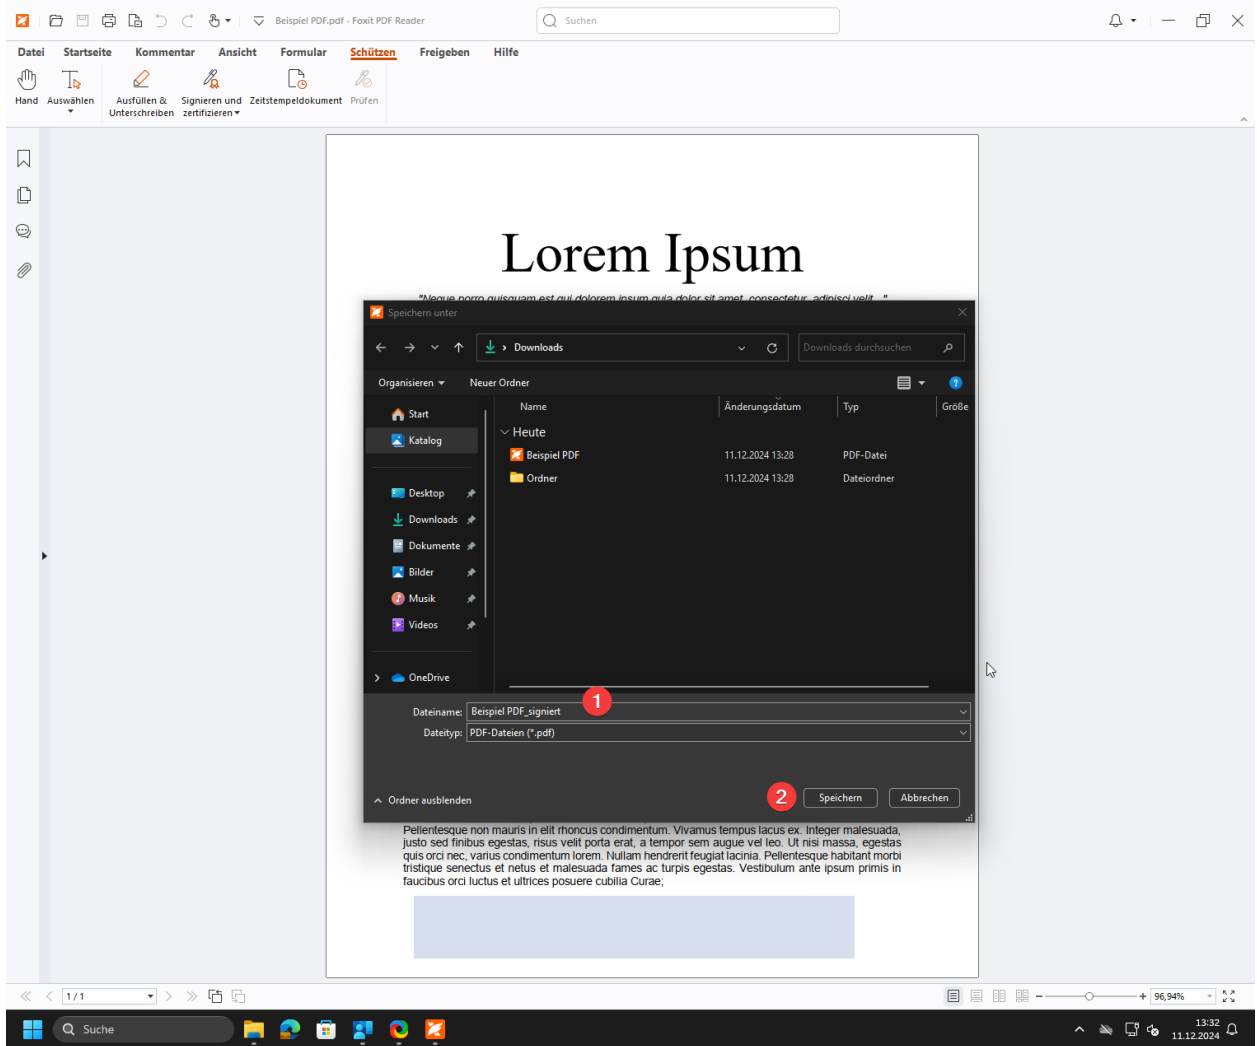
Beispiel PDF.pdf - Foxit PDF Reader

Suchen

Datei Startseite Kommentar Ansicht Formular Schützen Freigeben Hilfe

Hand Auswählen Ausfüllen & Unterschreiben Signieren und zertifizieren Zeitstempeldokument Prüfen

Lorem Ipsum

"Neque porro quisquam est qui dolorem ipsum quia dolor sit amet, consectetur, adipisci velit..."

Speichern unter

Downloads

Downloads durchsuchen

Organisieren Neuer Ordner

Start
Katalog
Desktop
Downloads
Dokumente
Bilder
Musik
Videos
OneDrive

| Name | Änderungsdatum | Typ | Größe |
|---|---|---|---|
| Heute | | | |
| Beispiel PDF | 11.12.2024 13:28 | PDF-Datei | |
| Ordner | 11.12.2024 13:28 | Dateiordner | |

1

Dateiname: Beispiel PDF_signiert
Dateityp: PDF-Dateien (*.pdf)

Ordner ausblenden

2

Speichern Abbrechen

Pellentesque non mauris in elit rhoncus condimentum. Vivamus tempus lacus ex. Integer malesuada, justo sed finibus egestas, risus velit porta erat, a tempor sem augue vel leo. Ut nisi massa, egestas quis orci nec, varius condimentum lorem. Nullam hendrerit feugiat lacinia. Pellentesque habitant morbi tristique senectus et netus et malesuada fames ac turpis egestas. Vestibulum ante ipsum primis in faucibus orci luctus et ultrices posuere cubilia Curae;

1 / 1

96,94%

Suche

13:32
11.12.2024